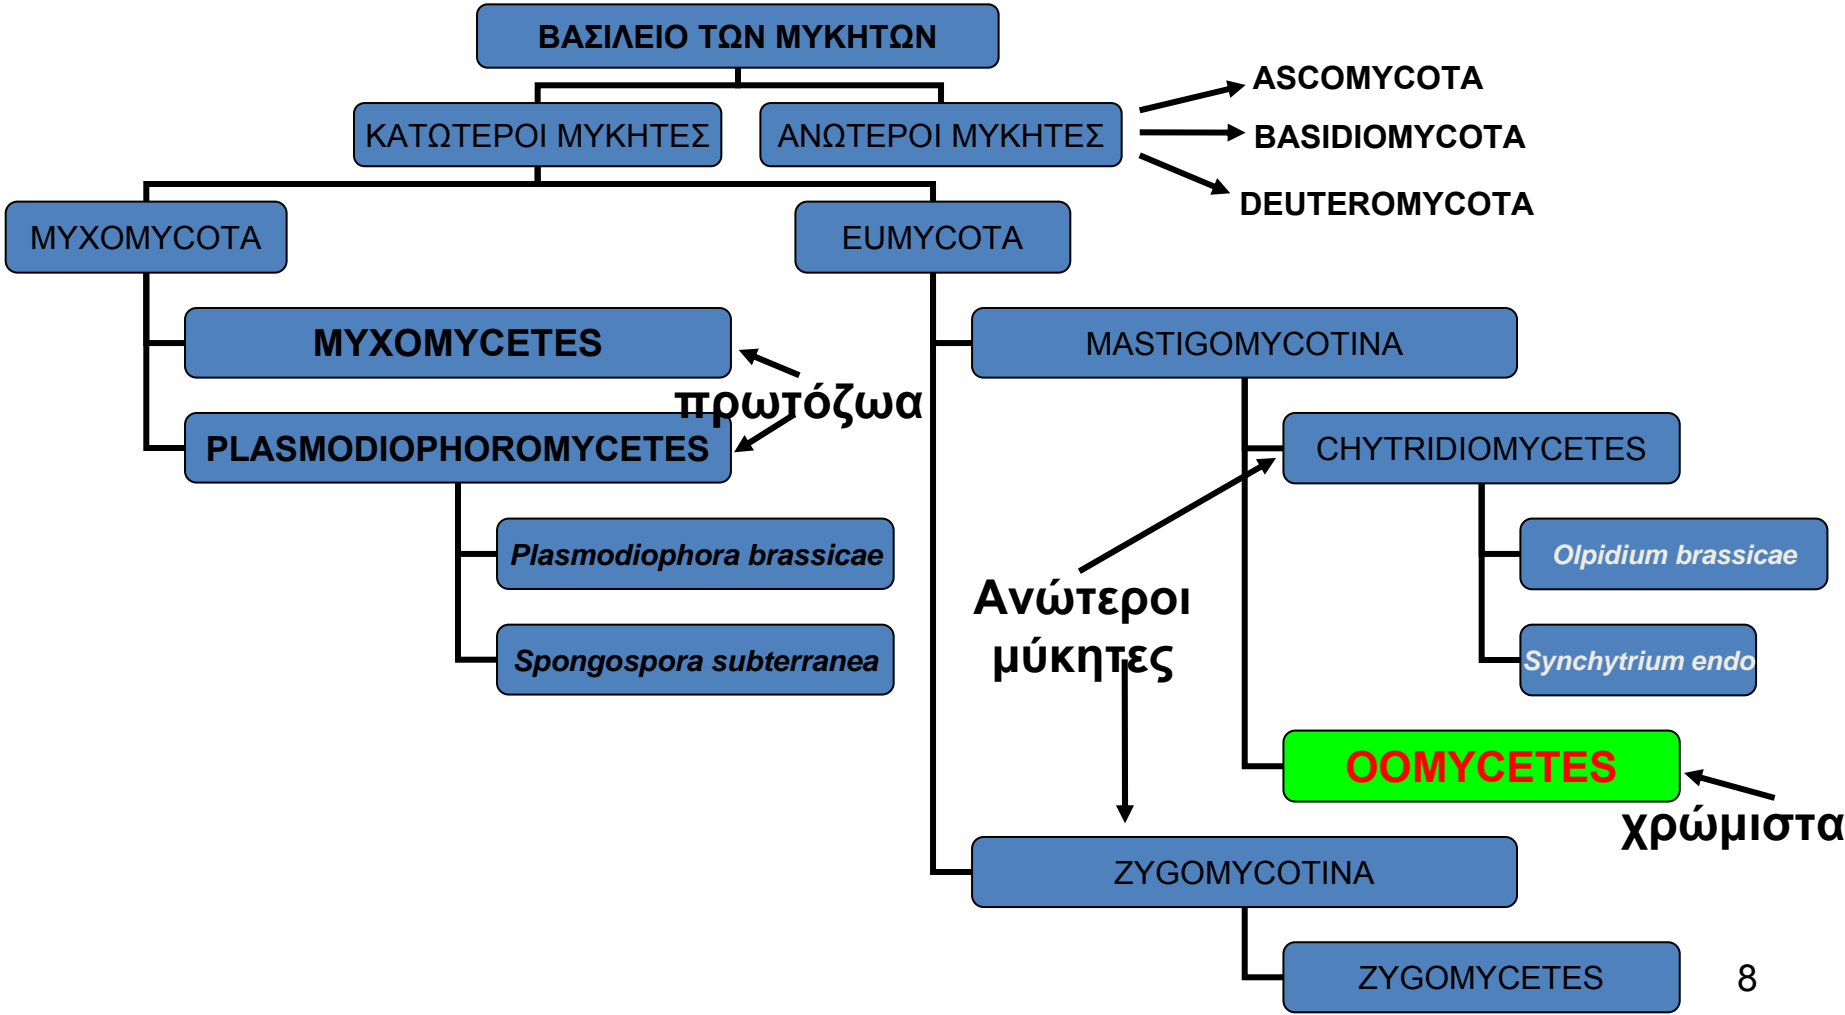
ΒΑΣΙΛΕΙΟ ΤΩΝ ΜΥΚΗΤΩΝ

ΚΑΤΩΤΕΡΟΙ ΜΥΚΗΤΕΣ

ΑΝΩΤΕΡΟΙ ΜΥΚΗΤΕΣ

ASCOMYCOTA
BASIDIOMYCOTA
DEUTEROMYCOTA

MYXOMYCOTA

EUMYCOTA

MYXOMYCETES

πρωτόζωα

PLASMODIOPHOROMYCETES

Plasmodiophora brassicae

Spongospora subterranea

MASTIGOMYCOTINA

CHYTRIDIOMYCETES

Olpidium brassicae

Synchytrium endo

Ανώτεροι μύκητες

OOMYCETES

χρώμιστα

ZYGOMYCOTINA

ZYGOMYCETES

8